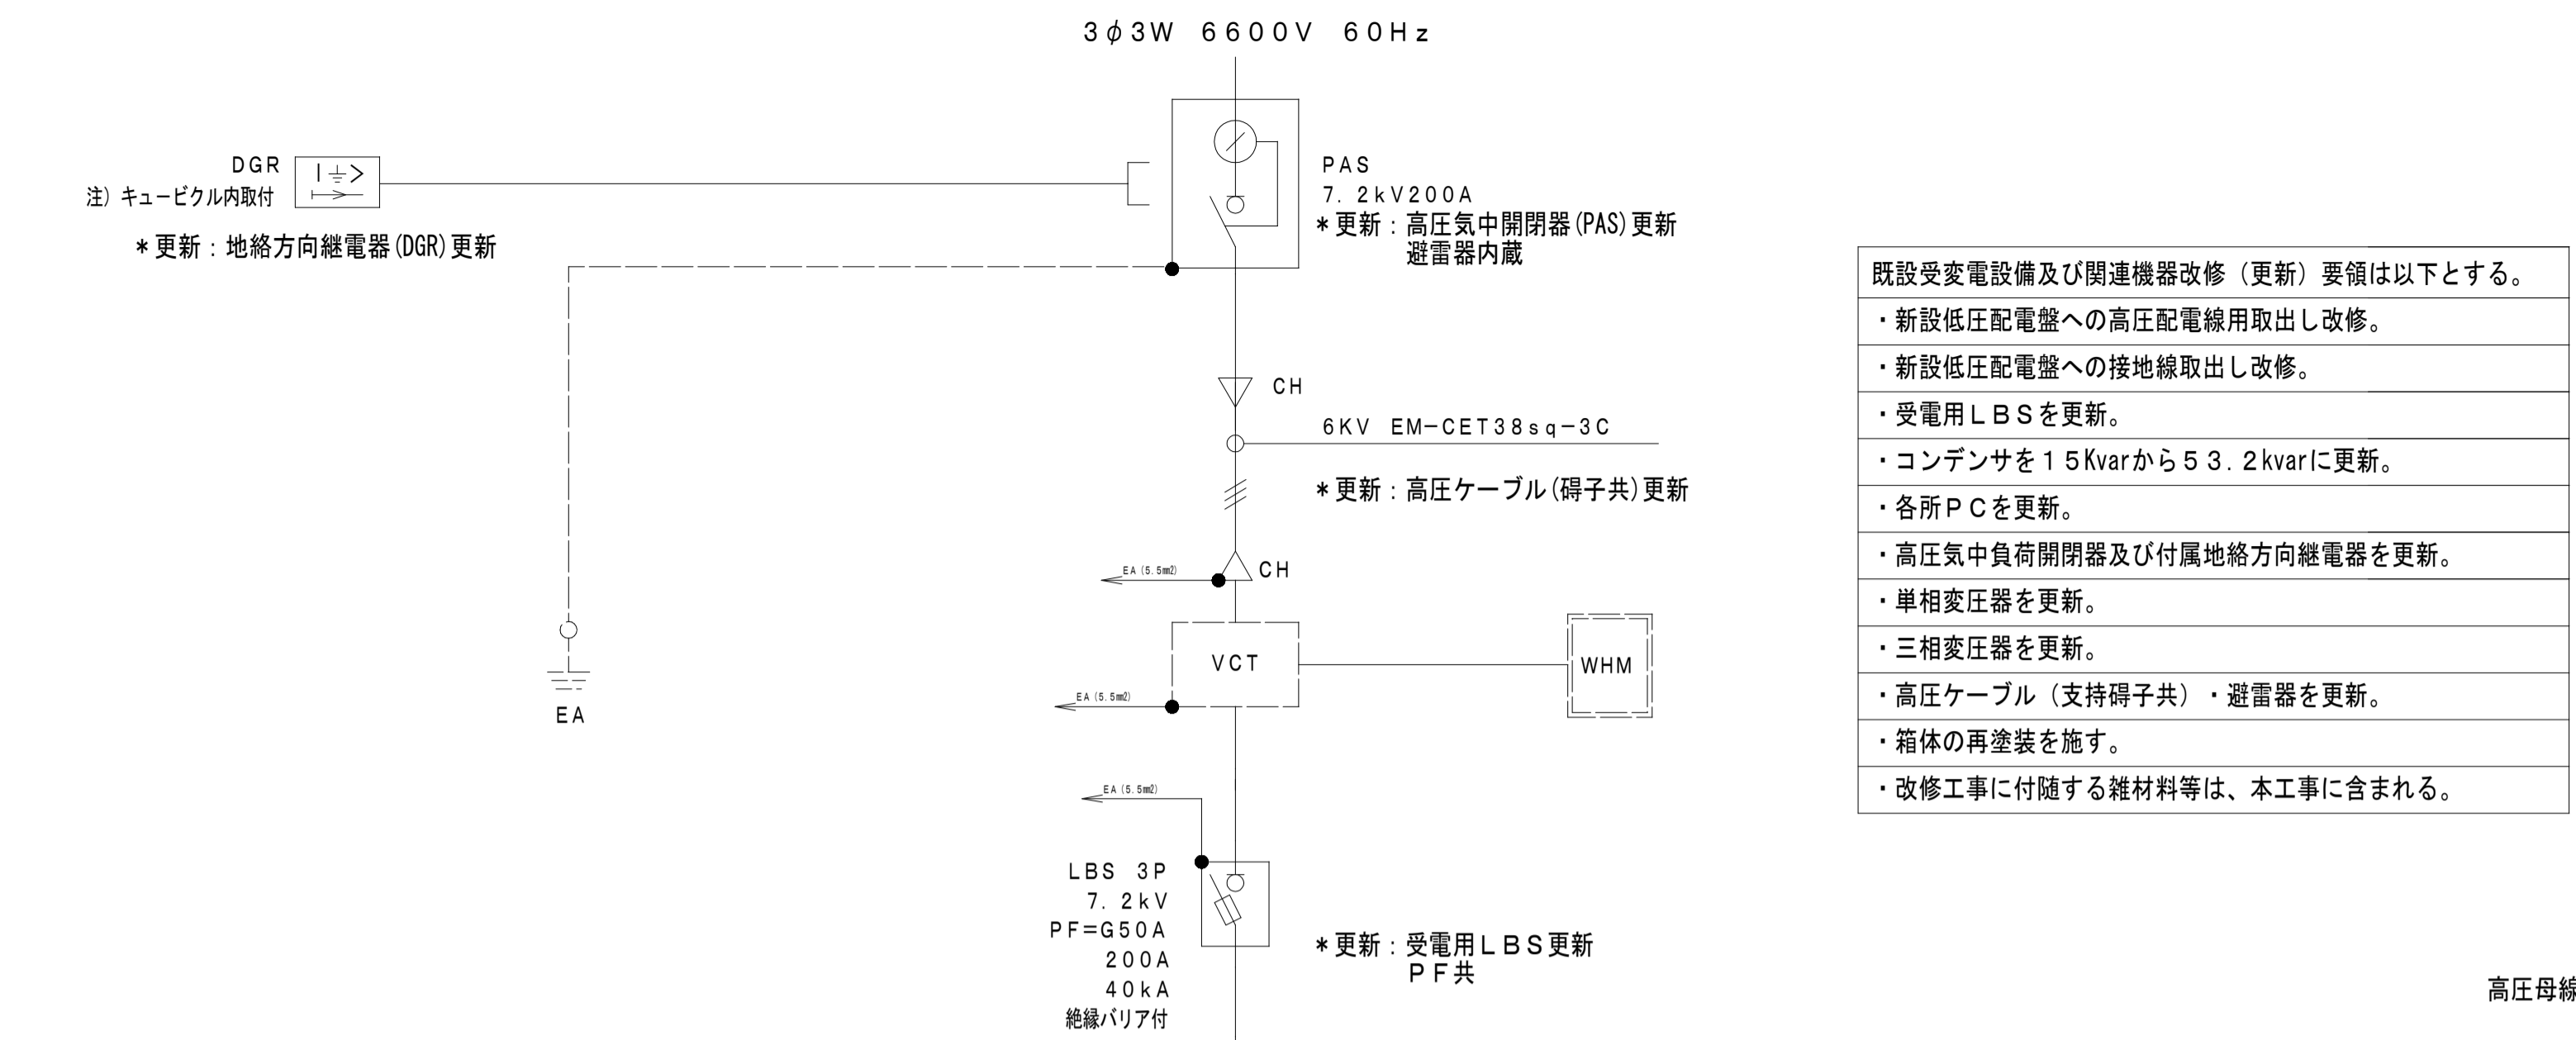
3φ3W 6600V 60Hz

DGR
注) キュービクル内取付

＊更新：地絡方向継電器(DGR)更新

PAS
7. 2kV200A
＊更新：高圧気中開閉器(PAS)更新
避雷器内蔵

CH

6KV EM−CET38sq−3C

＊更新：高圧ケーブル(碍子共)更新

EA (5.5㎟)
CH

EA

VCT
EA (5.5㎟)

WHM

EA (5.5㎟)

LBS 3P
7. 2kV
PF=G50A
200A
40kA
絶縁バリア付

＊更新：受電用ＬＢＳ更新
ＰＦ共

| 既設受変電設備及び関連機器改修（更新）要領は以下とする。 |
|---|
| ・新設低圧配電盤への高圧配電線用取出し改修。 |
| ・新設低圧配電盤への接地線取出し改修。 |
| ・受電用ＬＢＳを更新。 |
| ・コンデンサを１５Kvarから５３．２kvarに更新。 |
| ・各所ＰＣを更新。 |
| ・高圧気中負荷開閉器及び付属地絡方向継電器を更新。 |
| ・単相変圧器を更新。 |
| ・三相変圧器を更新。 |
| ・高圧ケーブル（支持碍子共）・避雷器を更新。 |
| ・箱体の再塗装を施す。 |
| ・改修工事に付随する雑材料等は、本工事に含まれる。 |

高圧母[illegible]